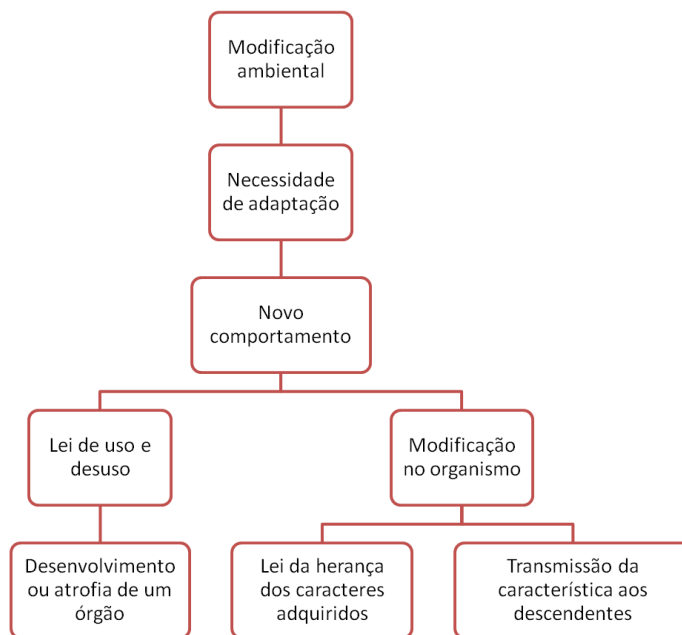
Modificação ambiental

Necessidade de adaptação

Novo comportamento

Lei de uso e desuso

Modificação no organismo

Desenvolvimento ou atrofia de um órgão

Lei da herança dos caracteres adquiridos

Transmissão da característica aos descendentes